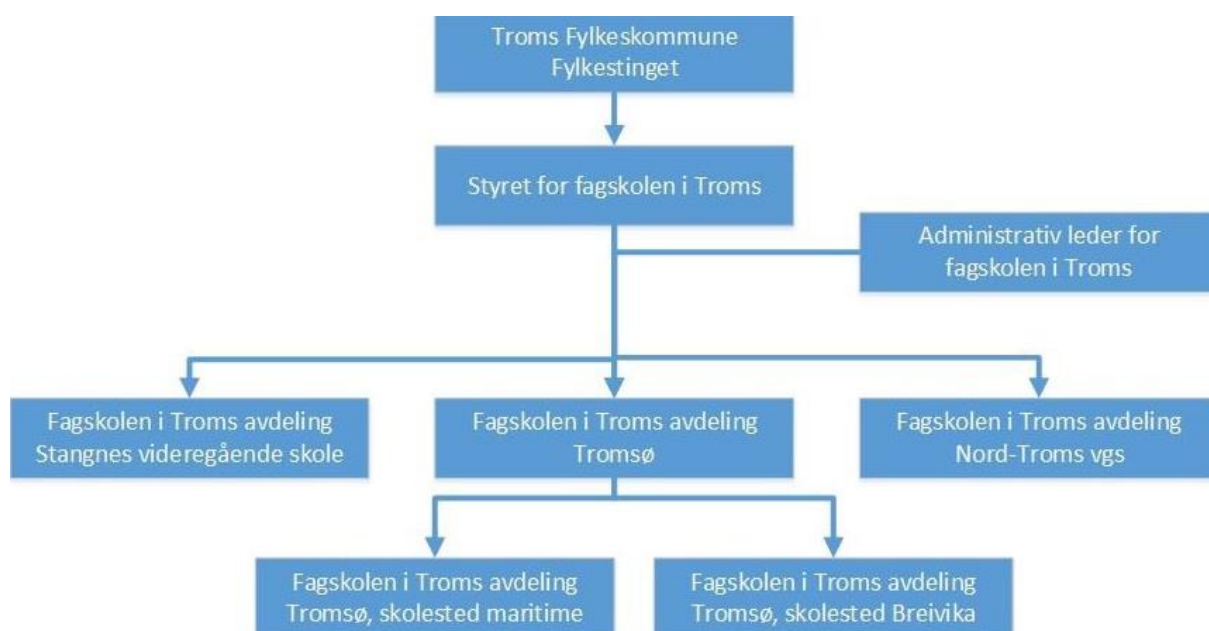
Troms Fylkeskommune
Fylkestinget

Styret for fagskolen i Troms

Administrativ leder for fagskolen i Troms

Fagskolen i Troms avdeling Stangnes videregående skole

Fagskolen i Troms avdeling Tromsø

Fagskolen i Troms avdeling Nord-Troms vgs

Fagskolen i Troms avdeling Tromsø, skolested maritime

Fagskolen i Troms avdeling Tromsø, skolested Breivika